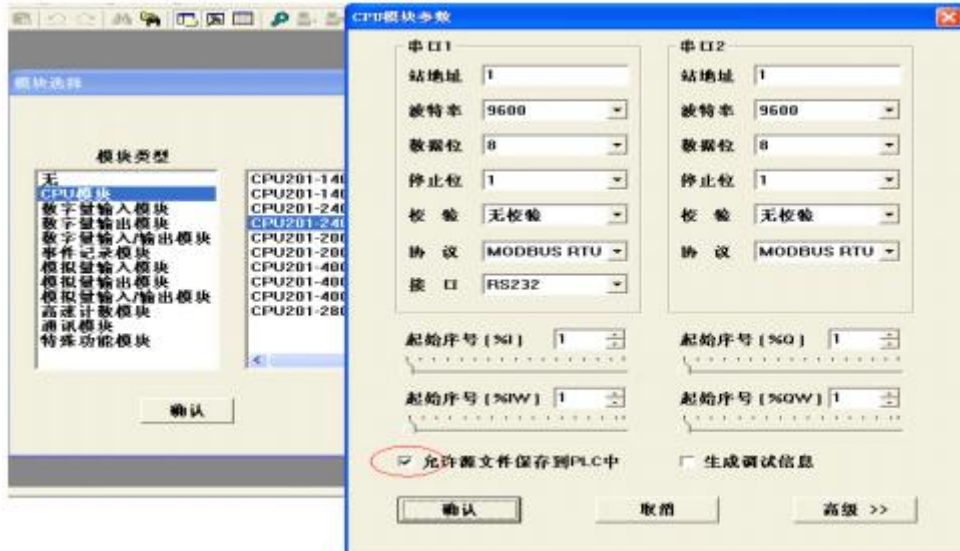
模块选择

模块类型

无
CPU模块
数字量输入模块
数字量输出模块
数字量输入/输出模块
事件记录模块
模拟量输入模块
模拟量输出模块
模拟量输入/输出模块
高速计数模块
通讯模块
特殊功能模块

CPU201-14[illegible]
CPU201-14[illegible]
CPU201-24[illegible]
CPU201-24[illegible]
CPU201-20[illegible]
CPU201-20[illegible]
CPU201-40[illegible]
CPU201-40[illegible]
CPU201-40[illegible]
CPU201-28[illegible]

确认

CPU模块参数

串口1
站地址 1
波特率 9600
数据位 8
停止位 1
校 验 无校验
协 议 MODBUS RTU
接 口 RS232

串口2
站地址 1
波特率 9600
数据位 8
停止位 1
校 验 无校验
协 议 MODBUS RTU

起始序号 (%I) 1
起始序号 (%Q) 1
起始序号 (%IW) 1
起始序号 (%QW) 1

允许源文件保存到PLC中
生成调试信息

确认
取消
高级 >>